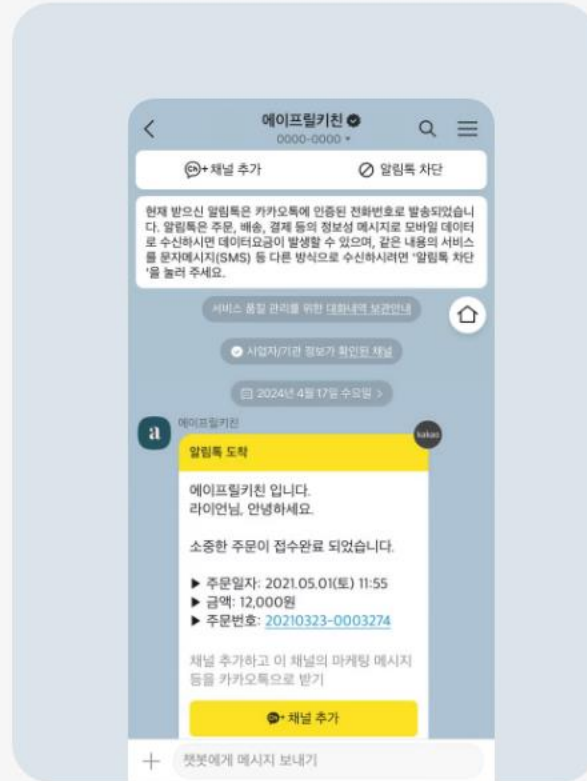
에이프릴키친
0000-0000

CH+ 채널 추가
알림톡 차단

현재 받으신 알림톡은 카카오톡에 인증된 전화번호로 발송되었습니다. 알림톡은 주문, 배송, 결제 등의 정보성 메시지로 모바일 데이터로 수신하시면 데이터요금이 발생할 수 있으며, 같은 내용의 서비스를 문자메시지(SMS) 등 다른 방식으로 수신하시려면 '알림톡 차단'을 눌러 주세요.

서비스 품질 관리를 위한 대화내역 보관안내

사업자/기관 정보가 확인된 채널

2024년 4월 17일 수요일 >

a
에이프릴키친
kakao

알림톡 도착

에이프릴키친 입니다.
라이언님, 안녕하세요.

소중한 주문이 접수완료 되었습니다.

▶ 주문일자: 2021.05.01(토) 11:55
▶ 금액: 12,000원
▶ 주문번호: 20210323-0003274

채널 추가하고 이 채널의 마케팅 메시지 등을 카카오톡으로 받기

CH+ 채널 추가

+
챗봇에게 메시지 보내기